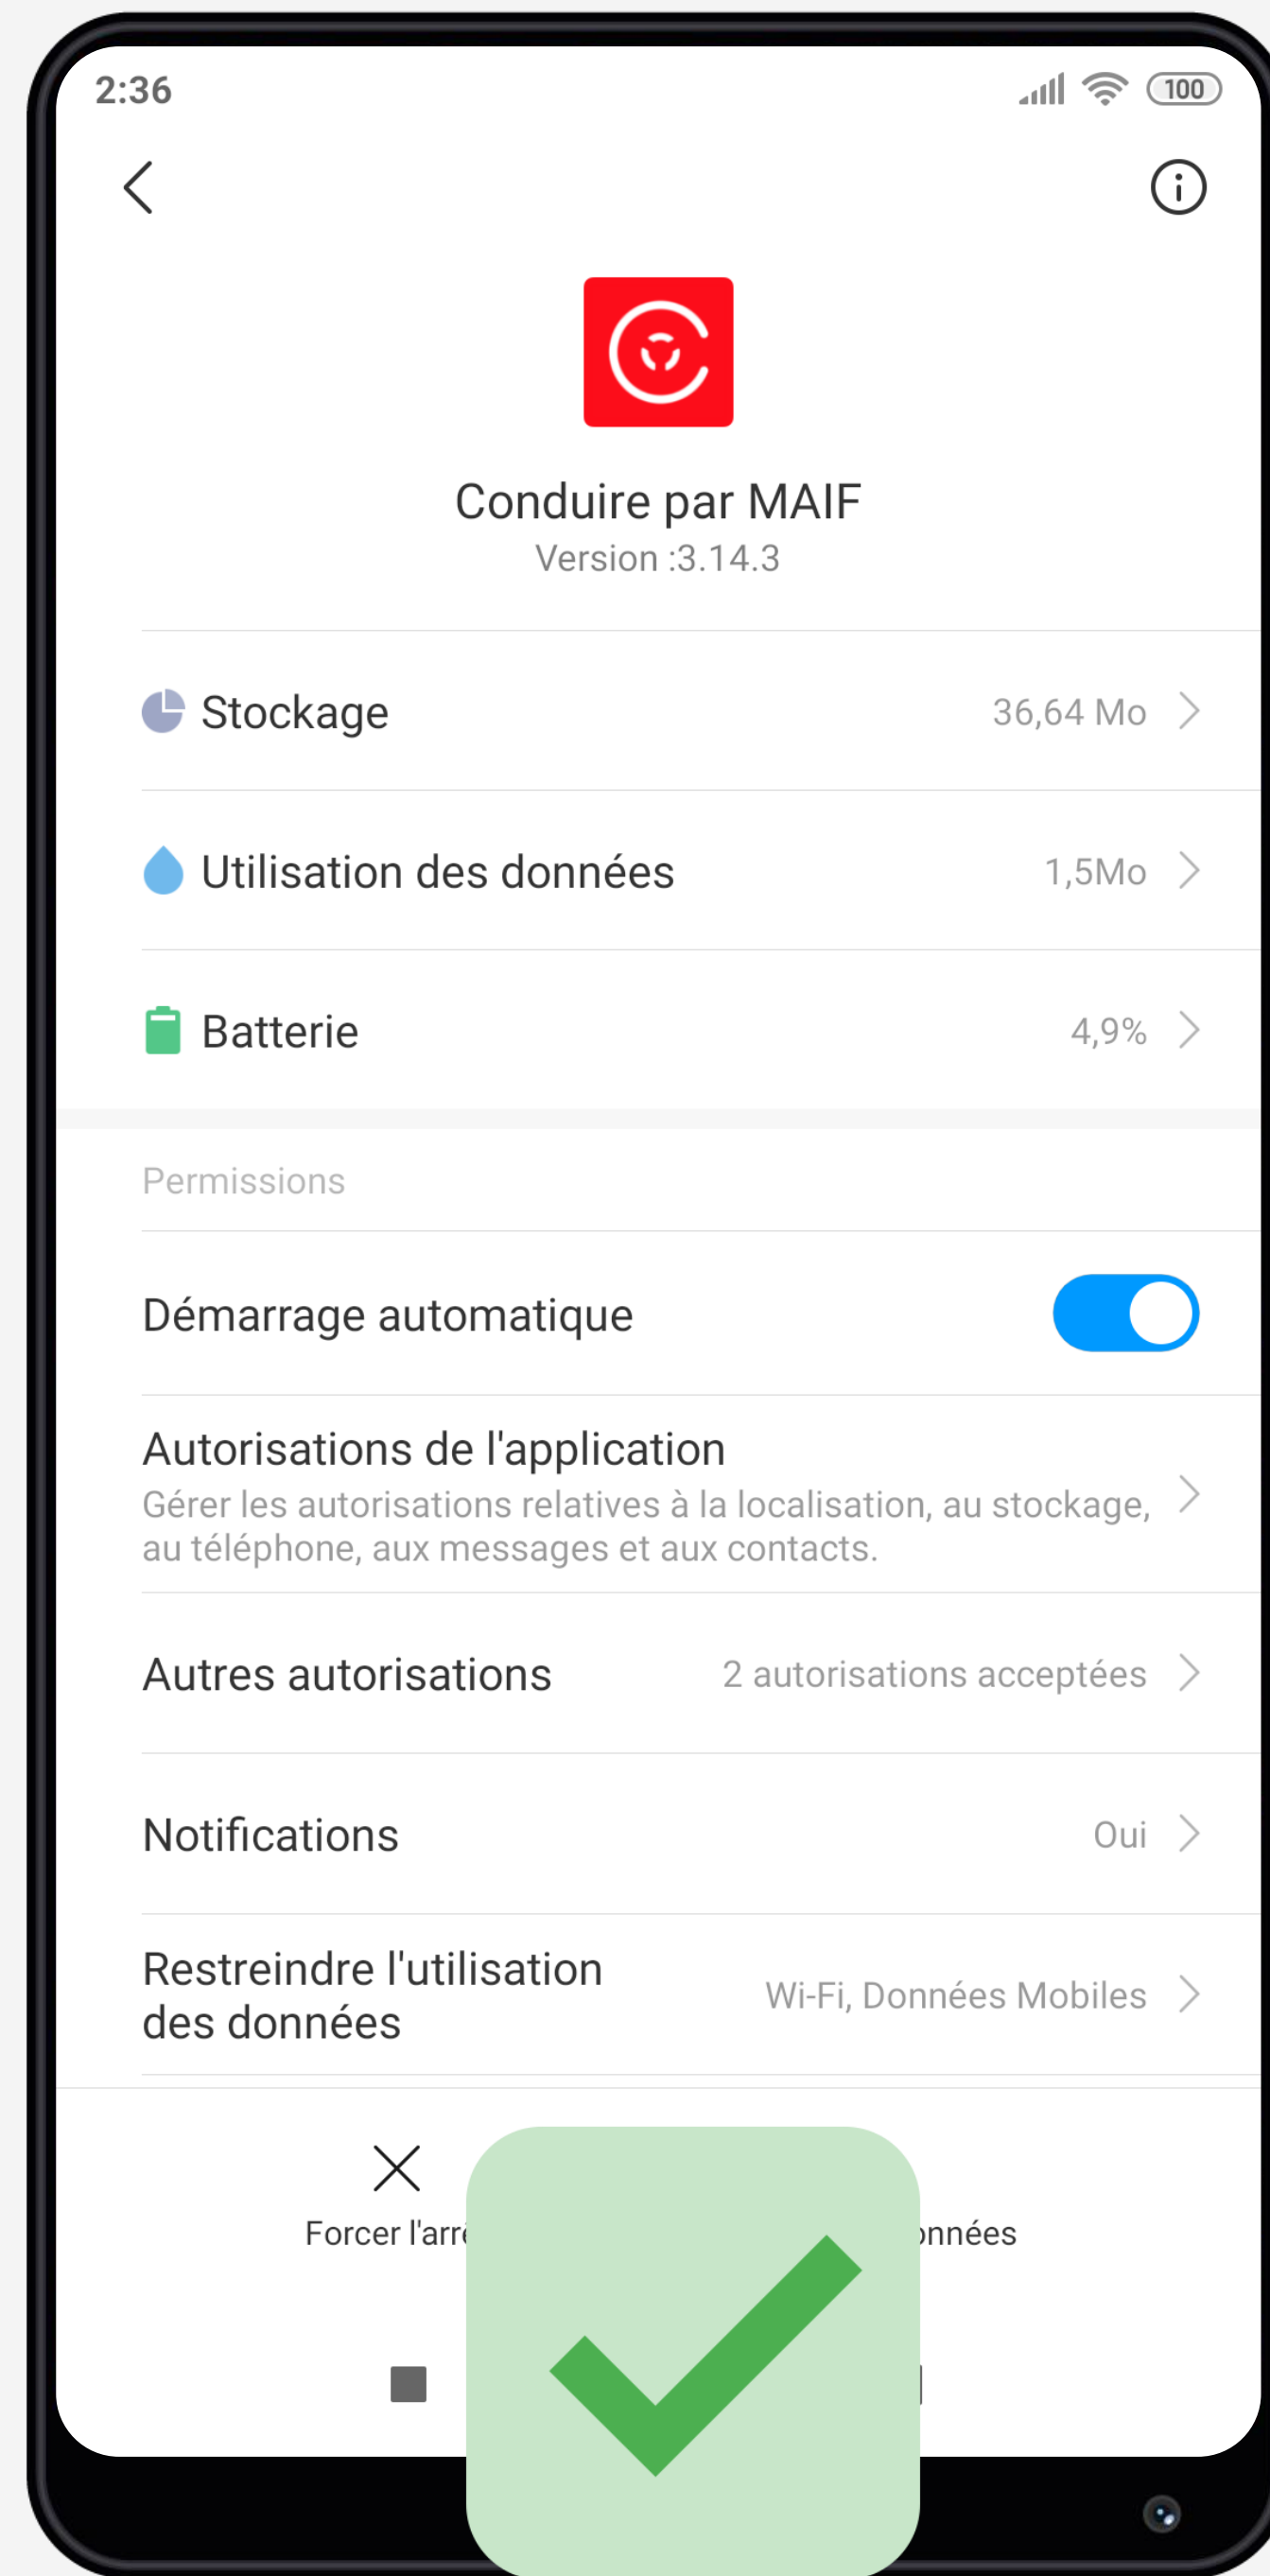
2:36

100

Conduire par MAIF
Version :3.14.3

Stockage 36,64 Mo

Utilisation des données 1,5Mo

Batterie 4,9%

Permissions

Démarrage automatique

Autorisations de l'application
Gérer les autorisations relatives à la localisation, au stockage, au téléphone, aux messages et aux contacts.

Autres autorisations 2 autorisations acceptées

Notifications Oui

Restreindre l'utilisation des données Wi-Fi, Données Mobiles

Forcer l'arr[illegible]

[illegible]onnées